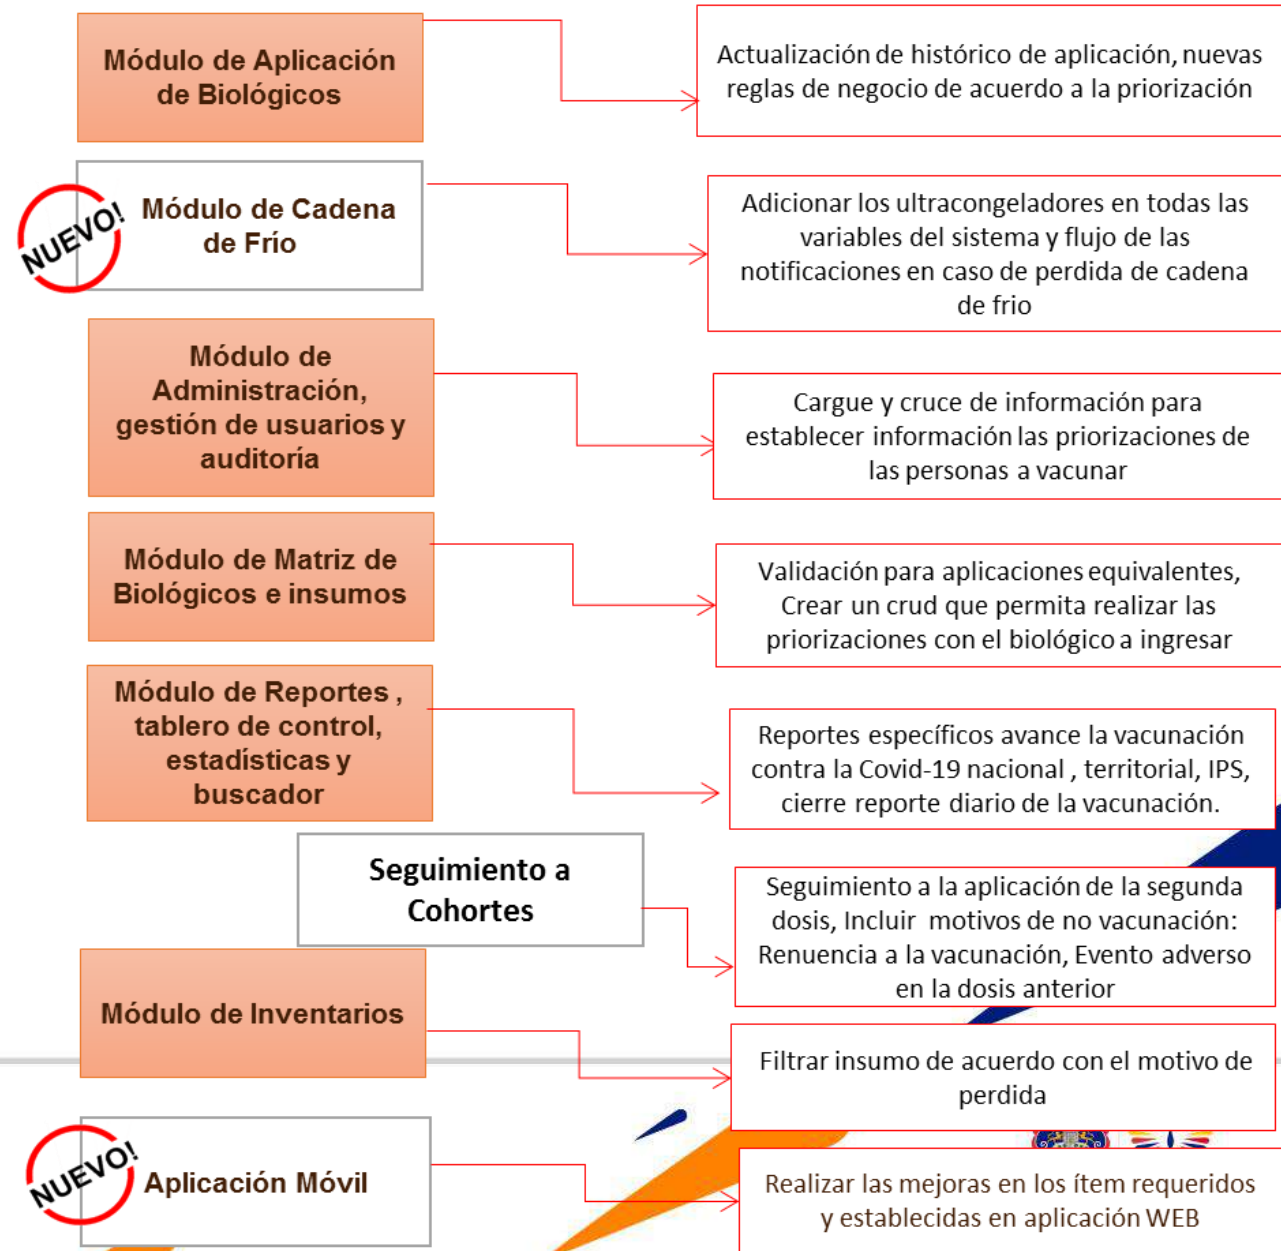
Módulo de Aplicación de Biológicos

Actualización de histórico de aplicación, nuevas reglas de negocio de acuerdo a la priorización

NUEVO!

Módulo de Cadena de Frío

Adicionar los ultracongeladores en todas las variables del sistema y flujo de las notificaciones en caso de perdida de cadena de frio

Módulo de Administración, gestión de usuarios y auditoría

Cargue y cruce de información para establecer información las priorizaciones de las personas a vacunar

Módulo de Matriz de Biológicos e insumos

Validación para aplicaciones equivalentes, Crear un crud que permita realizar las priorizaciones con el biológico a ingresar

Módulo de Reportes , tablero de control, estadísticas y buscador

Reportes específicos avance la vacunación contra la Covid-19 nacional , territorial, IPS, cierre reporte diario de la vacunación.

Seguimiento a Cohortes

Seguimiento a la aplicación de la segunda dosis, Incluir motivos de no vacunación: Renuencia a la vacunación, Evento adverso en la dosis anterior

Módulo de Inventarios

Filtrar insumo de acuerdo con el motivo de perdida

NUEVO!

Aplicación Móvil

Realizar las mejoras en los ítem requeridos y establecidas en aplicación WEB